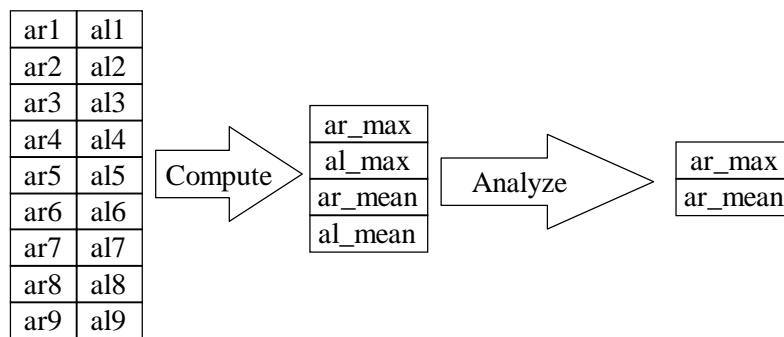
| ar1 | al1 |
|---|---|
| ar2 | al2 |
| ar3 | al3 |
| ar4 | al4 |
| ar5 | al5 |
| ar6 | al6 |
| ar7 | al7 |
| ar8 | al8 |
| ar9 | al9 |

Compute

| ar_max |
|---|
| al_max |
| ar_mean |
| al_mean |

Analyze

| ar_max |
|---|
| ar_mean |